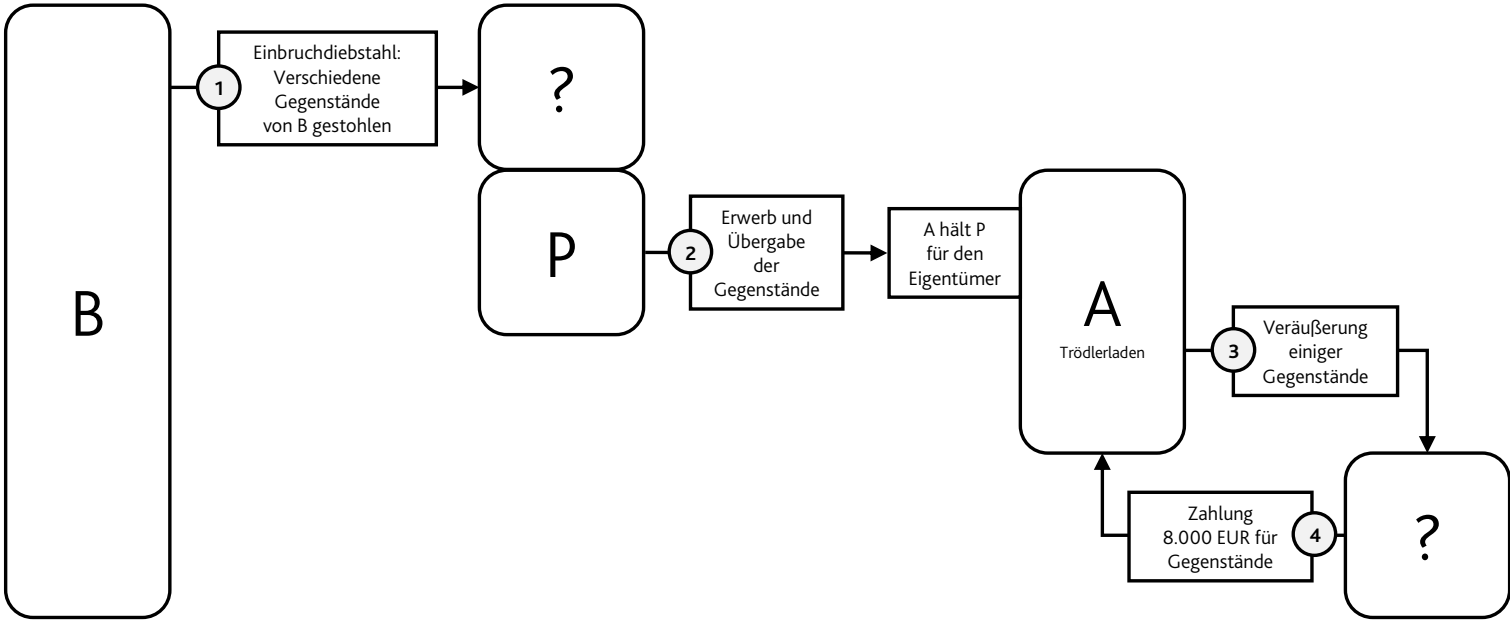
B

1

Einbruchdiebstahl: Verschiedene Gegenstände von B gestohlen

?

P

2

Erwerb und Übergabe der Gegenstände

A hält P für den Eigentümer

A

Trödlerladen

3

Veräußerung einiger Gegenstände

?

4

Zahlung 8.000 EUR für Gegenstände